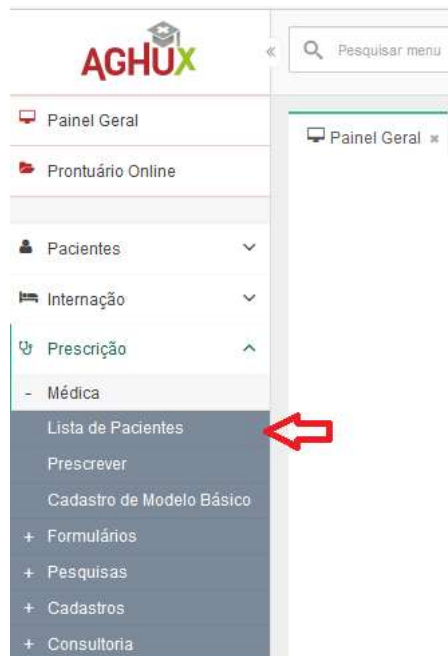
AGHUX

«

Pesquisar menu

Painel Geral

Prontuário Online

Painel Geral ×

Pacientes

Internação

Prescrição

- Médica

Lista de Pacientes

Prescrever

Cadastro de Modelo Básico

+ Formulários

+ Pesquisas

+ Cadastros

+ Consultoria